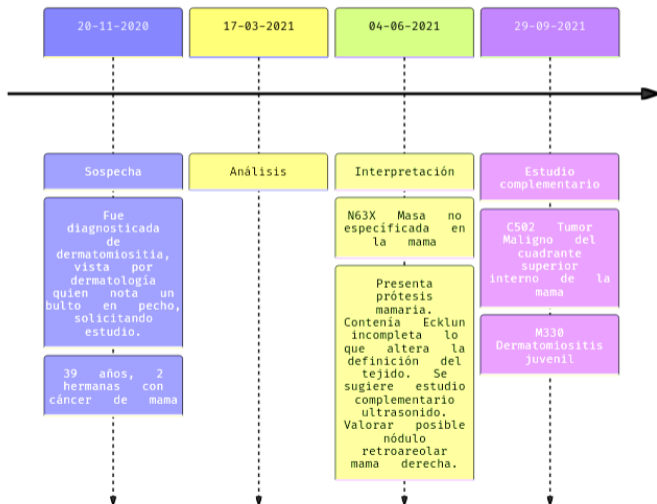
20-11-2020

17-03-2021

04-06-2021

29-09-2021

Sospecha

Fue diagnosticada de dermatomiositia, vista por dermatología quien nota un bulto en pecho, solicitando estudio.

39 años, 2 hermanas con cáncer de mama

Análisis

Interpretación

N63X Masa no especificada en la mama

Presenta prótesis mamaria. Contenía Ecklun incompleta lo que altera la definición del tejido. Se sugiere estudio complementario ultrasonido. Valorar posible nódulo retroareolar mama derecha.

Estudio complementario

C502 Tumor Maligno del cuadrante superior interno de la mama

M330 Dermatomiositis juvenil